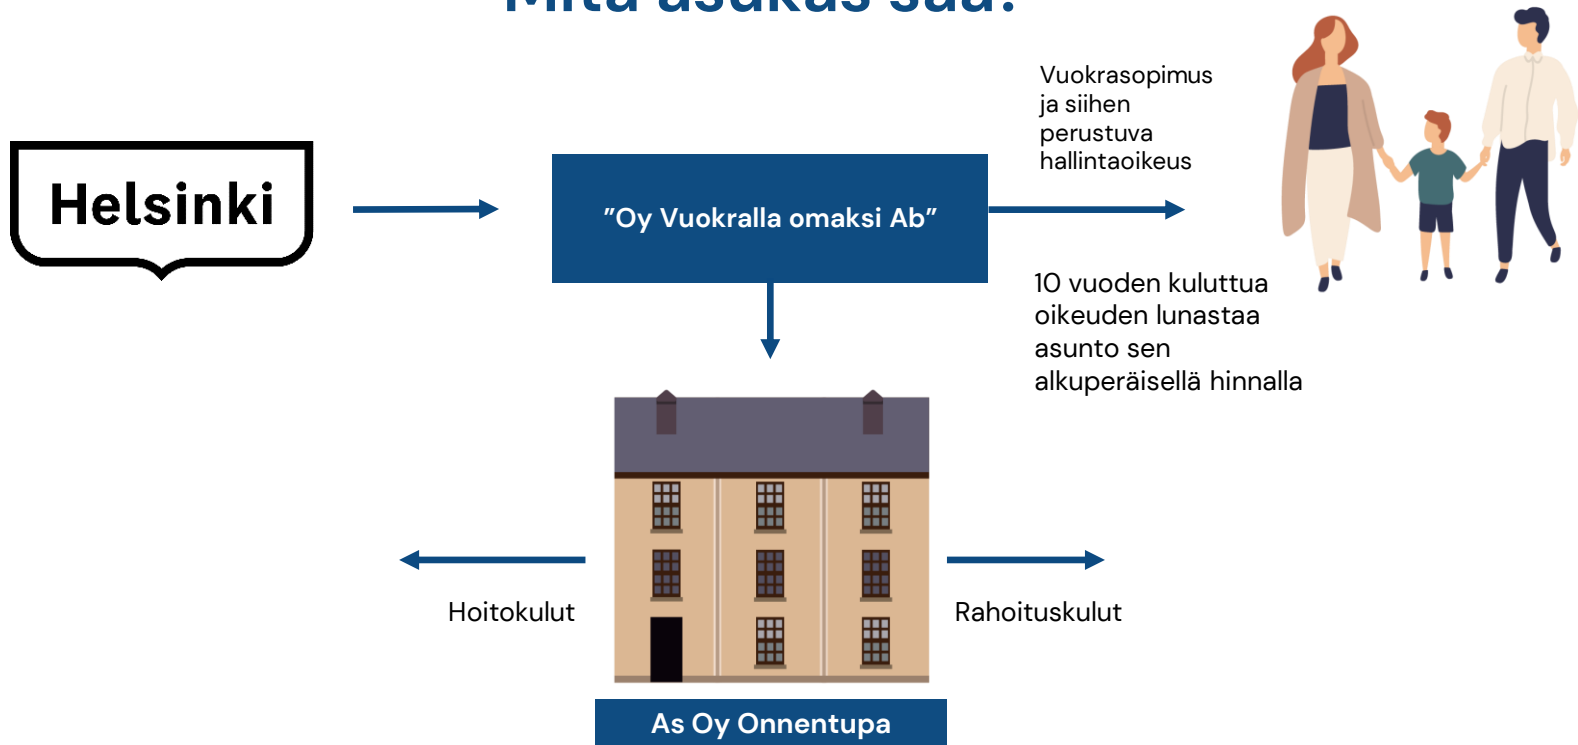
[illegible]

Helsinki

"Oy Vuokralla omaksi Ab"

Vuokrasopimus ja siihen perustuva hallintaoikeus

10 vuoden kuluttua oikeuden lunastaa asunto sen alkuperäisellä hinnalla

Hoitokulut

Rahoituskulut

As Oy Onnentupa